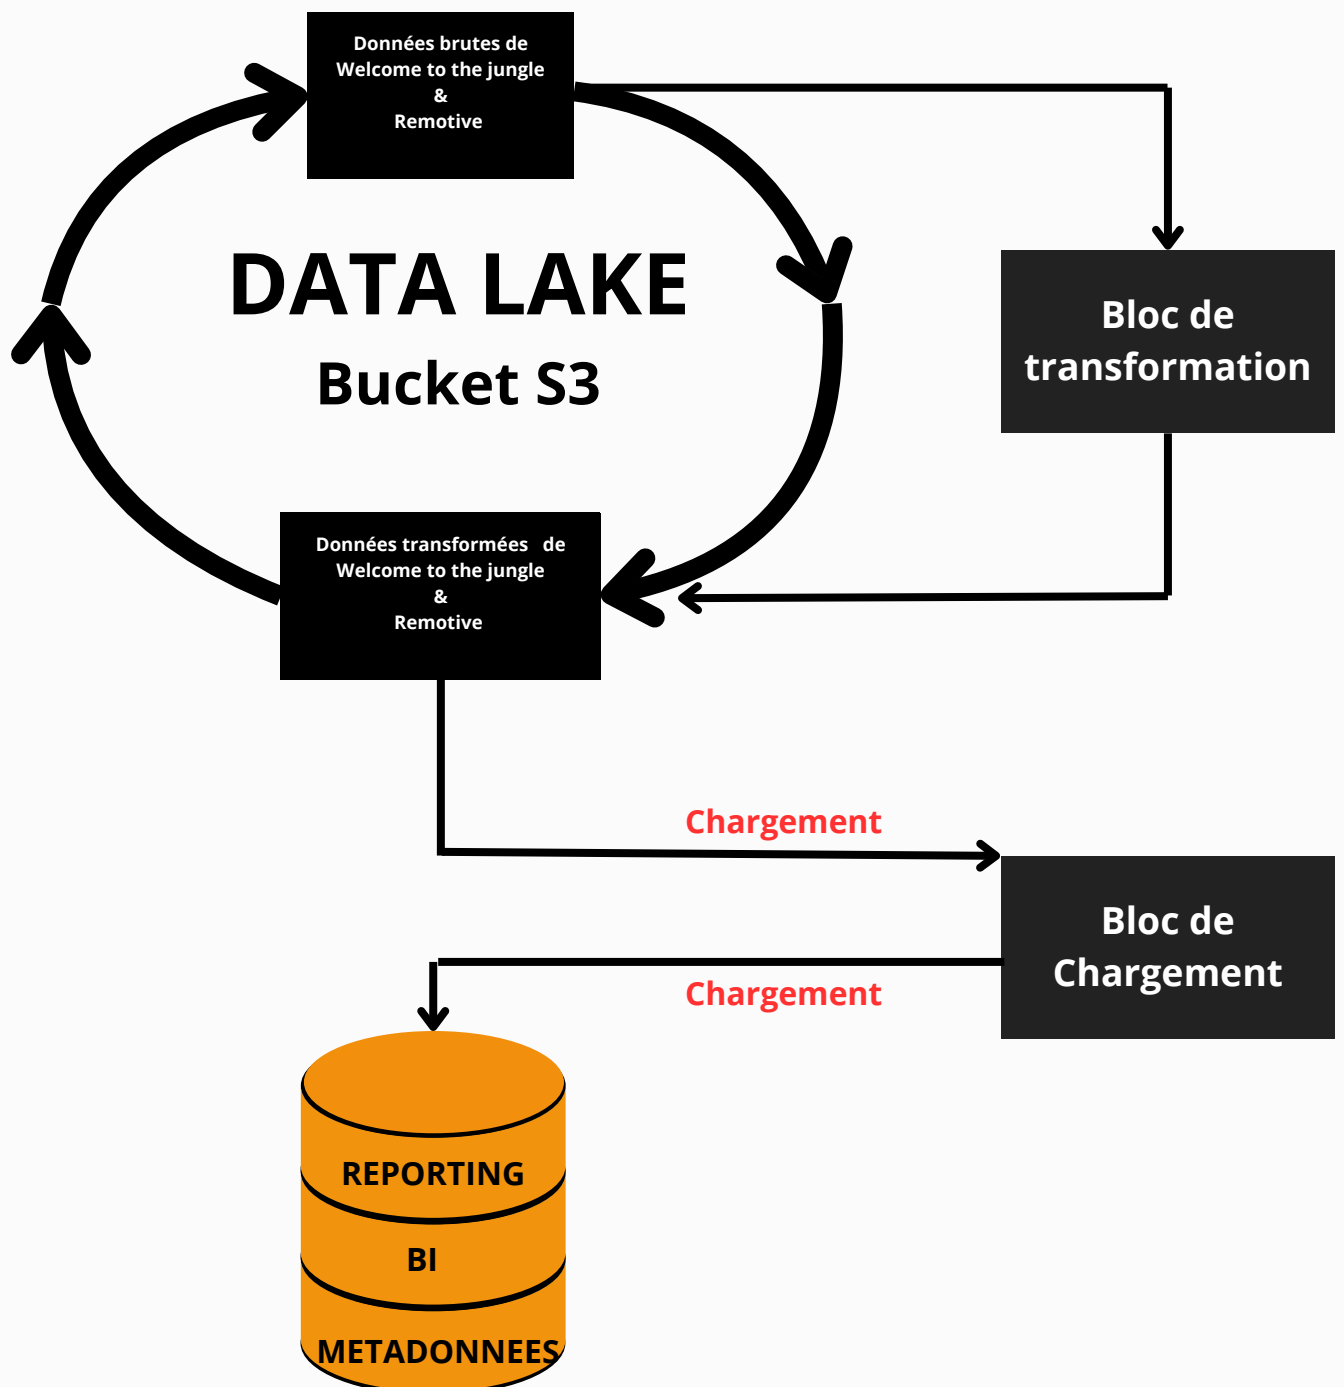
Données brutes de Welcome to the jungle & Remotive

DATA LAKE

Bucket S3

Bloc de transformation

Données transformées de Welcome to the jungle & Remotive

Chargement

Bloc de Chargement

Chargement

REPORTING

BI

METADONNEES